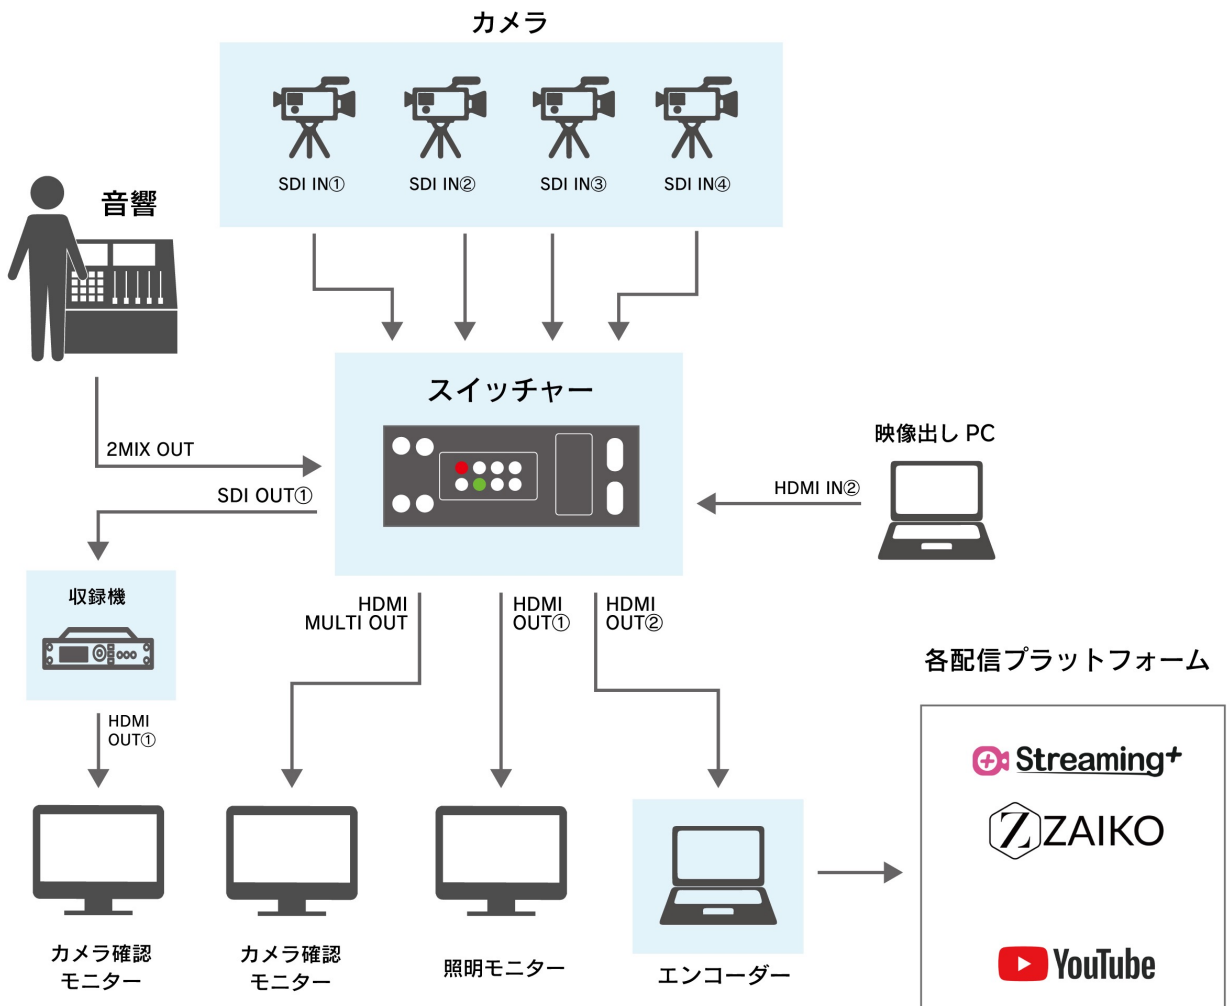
カメラ

SDI IN①
SDI IN②
SDI IN③
SDI IN④

音響

2MIX OUT

SDI OUT①

スイッチャー

映像出し PC

HDMI IN②

収録機

HDMI
OUT①

HDMI
MULTI OUT

HDMI
OUT①

HDMI
OUT②

各配信プラットフォーム

Streaming+
ZAIKO
YouTube

カメラ確認
モニター

カメラ確認
モニター

照明モニター

エンコーダー